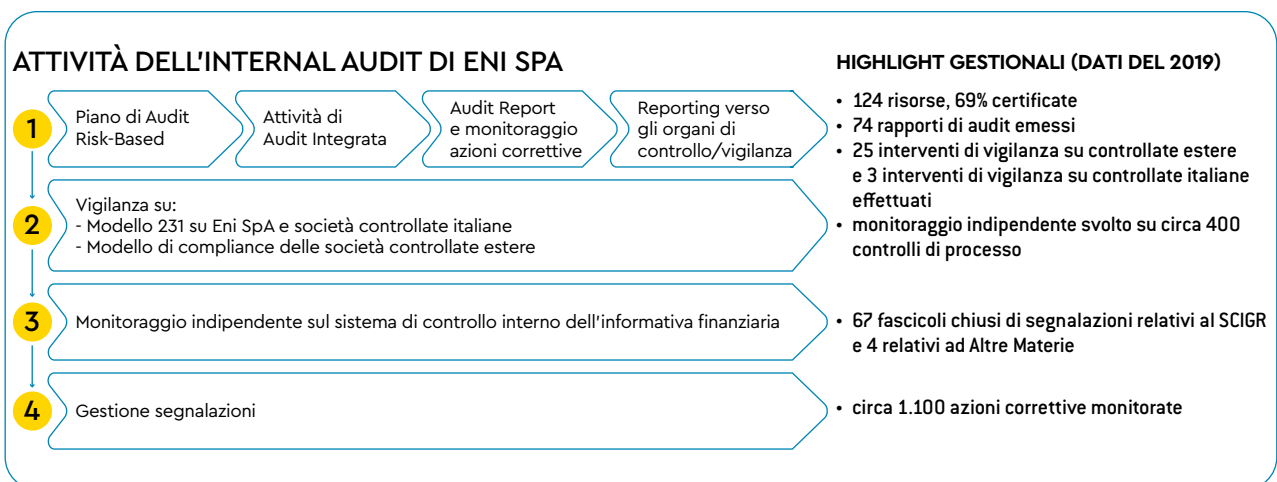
ATTIVITÀ DELL'INTERNAL AUDIT DI ENI SPA

1

Piano di Audit Risk-Based

Attività di Audit Integrata

Audit Report e monitoraggio azioni correttive

Reporting verso gli organi di controllo/vigilanza

2

Vigilanza su:
- Modello 231 su Eni SpA e società controllate italiane
- Modello di compliance delle società controllate estere

3

Monitoraggio indipendente sul sistema di controllo interno dell'informativa finanziaria

4

Gestione segnalazioni

HIGHLIGHT GESTIONALI (DATI DEL 2019)

• 124 risorse, 69% certificate
• 74 rapporti di audit emessi
• 25 interventi di vigilanza su controllate estere e 3 interventi di vigilanza su controllate italiane effettuati
• monitoraggio indipendente svolto su circa 400 controlli di processo

• 67 fascicoli chiusi di segnalazioni relativi al SCIGR e 4 relativi ad Altre Materie

• circa 1.100 azioni correttive monitorate